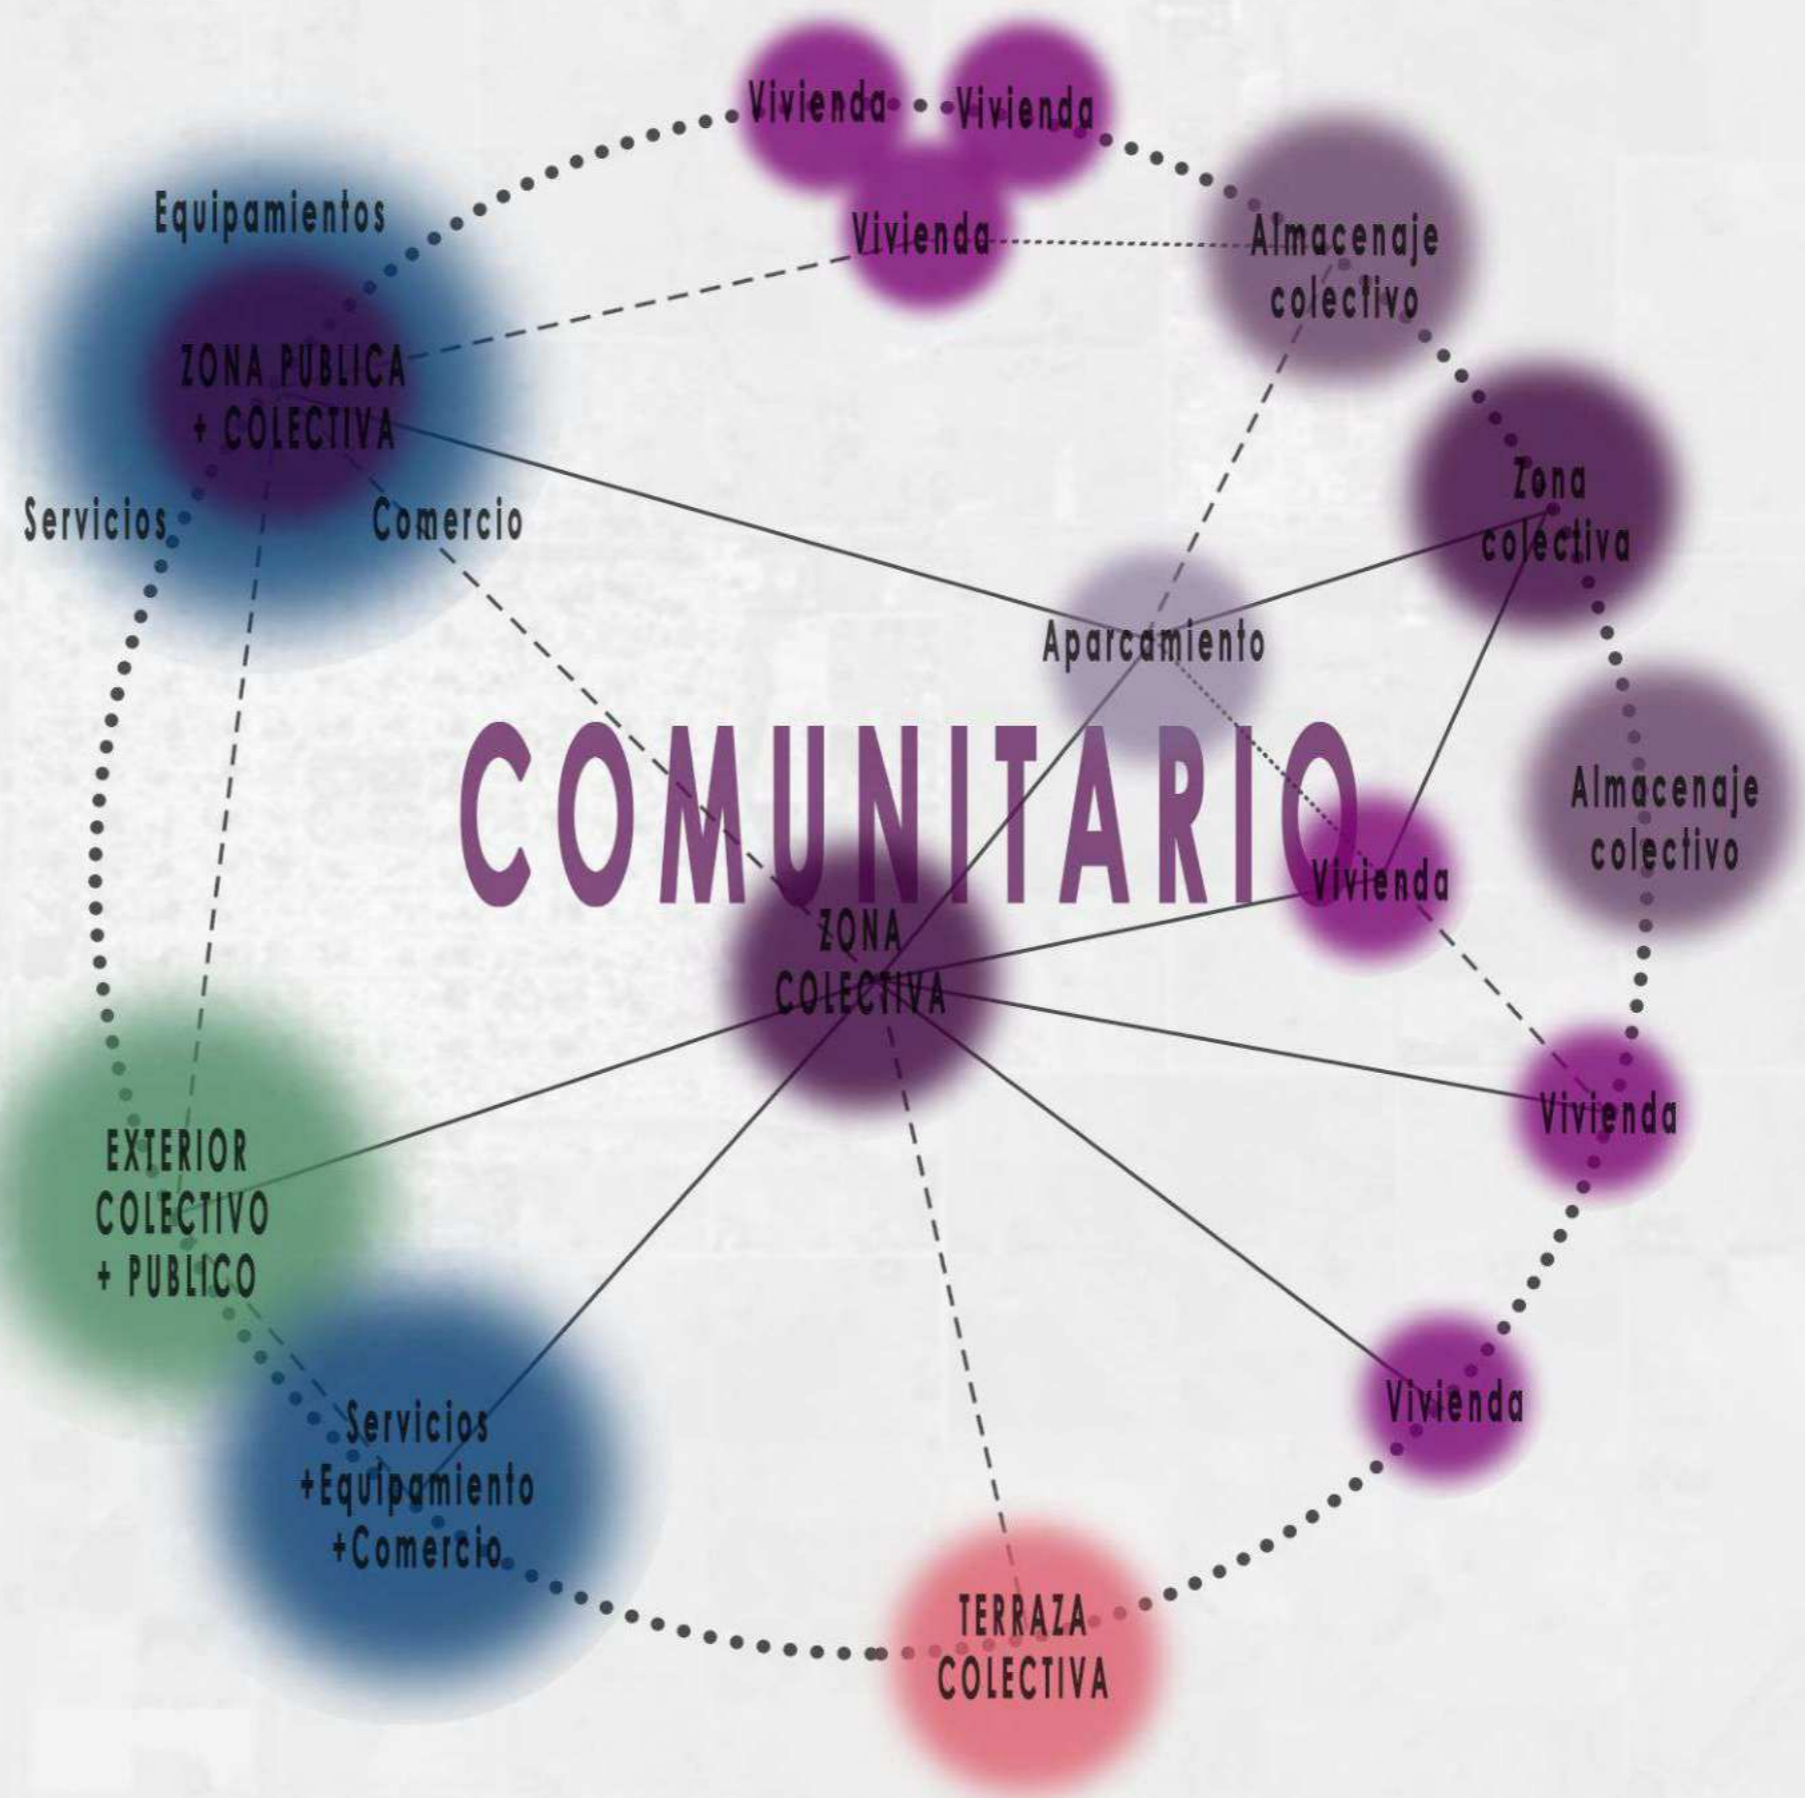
Vivienda Vivienda

Vivienda

Almacenaje colectivo

Equipamientos

ZONA PUBLICA + COLECTIVA

Servicios

Comercio

Zona colectiva

Aparcamiento

COMUNITARIO

Almacenaje colectivo

Vivienda

ZONA COLECTIVA

Vivienda

EXTERIOR COLECTIVO + PUBLICO

Vivienda

Servicios +Equipamiento +Comercio

TERRAZA COLECTIVA